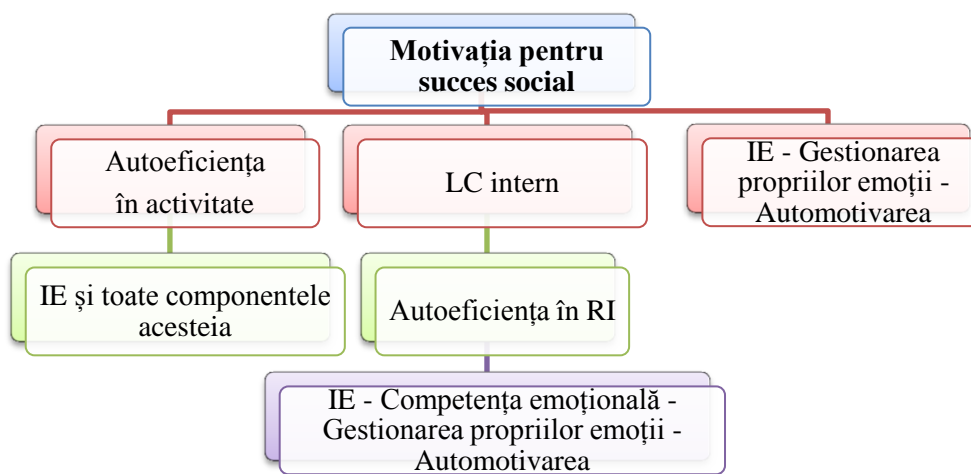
Motivația pentru succes social

Autoeficiența în activitate

LC intern

IE - Gestionarea propriilor emoții - Automotivarea

IE și toate componentele acesteia

Autoeficiența în RI

IE - Competența emoțională - Gestionarea propriilor emoții - Automotivarea